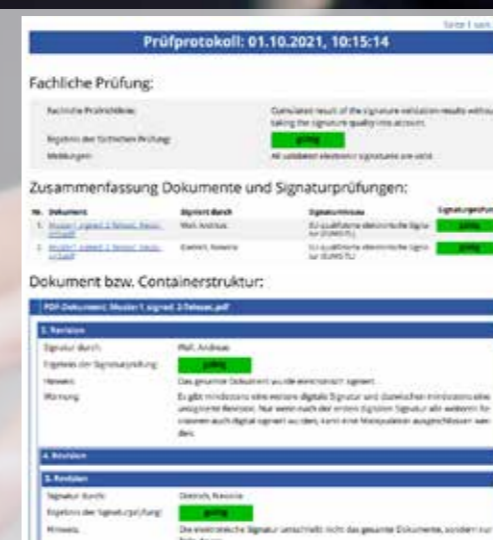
Seite 1 von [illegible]

Prüfprotokoll: 01.10.2021, 10:15:14

Fachliche Prüfung:

| | |
|---|---|
| Fachliche Prüfrichtlinie: | Cumulated result of the signature validation results without taking the signature quality into account. |
| Ergebnis der fachlichen Prüfung: | gültig |
| Meldungen: | All validated electronic signatures are valid. |

Zusammenfassung Dokumente und Signaturprüfungen:

| Nr. | Dokument | Signiert durch | Signaturniveau | Signaturprüfung |
|---|---|---|---|---|
| 1. | Muster1.signed.2.Telesec.Revisi-on3.pdf | Pfaff, Andreas | EU qualifizierte elektronische Signatur (EUMS-TL) | gültig |
| 2. | Muster1.signed.2.Telesec.Revisi-on3.pdf | Dietrich, Rosesia | EU qualifizierte elektronische Signatur (EUMS-TL) | gültig |

Dokument bzw. Containerstruktur:

PDF-Dokument: Muster1.signed.2.Telesec.pdf

1. Revision

| | |
|---|---|
| Signatur durch: | Pfaff, Andreas |
| Ergebnis der Signaturprüfung: | gültig |
| Hinweis: | Das gesamte Dokument wurde elektronisch signiert. |
| Warnung: | Es gibt mindestens eine weitere digitale Signatur und dazwischen mindestens eine unsignierte Revision. Nur wenn nach der ersten digitalen Signatur alle weiteren Revisionen auch digital signiert wurden, kann eine Manipulation ausgeschlossen werden. |

4. Revision

5. Revision

| | |
|---|---|
| Signatur durch: | Dietrich, Rosesia |
| Ergebnis der Signaturprüfung: | gültig |
| Hinweis: | Die elektronische Signatur umschließt nicht das gesamte Dokumente, sondern nur Teile davon. |